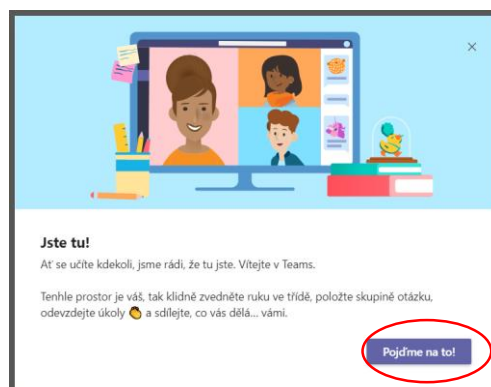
×

Jste tu!

Ať se učíte kdekoli, jsme rádi, že tu jste. Vítejte v Teams.

Tenhle prostor je váš, tak klidně zvedněte ruku ve třídě, položte skupině otázku, odevzdejte úkoly 👏 a sdílejte, co vás dělá... vámi.

Pojďme na to!